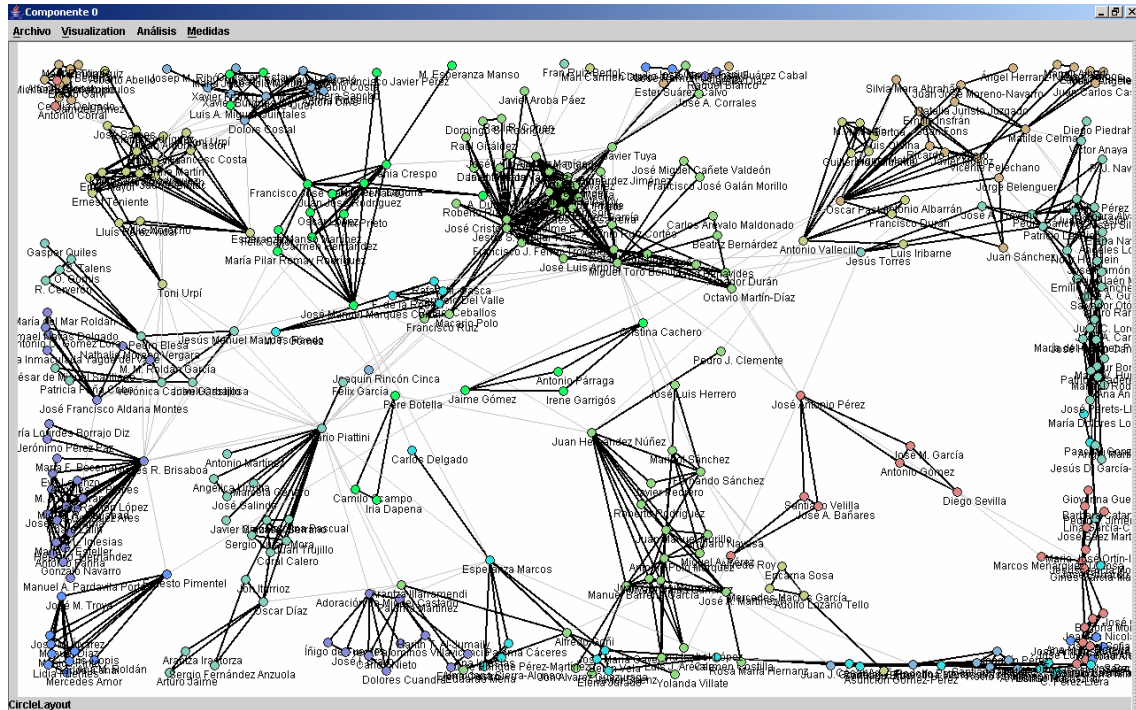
Componente 0

Archivo Visualization Análisis Medidas

Josep M. Ribó
Dolors Costal
Luis A. Miguel Quintales
José Ignacio Javier Pérez
M. Esperanza Manso
Javier Aroba Páez
Estel Suárez Calvo
José A. Corrales
José Suárez Cabal
Raquel Blanco
Silvia Mara Abrahão
Ángel Herranz
Juan Carlos Ca
Domingo Rodríguez
Raúl Giráldez
Javier Tuya
José Miguel Cañete Valdeón
Francisco José Galán Morillo
Vicente Pelechano
Matilde Celma
Diego Piedrah
Antonio Corral
Francesc Costa
Ernest Teniente
Lluís Marco
Francisco José
Juan José Rodríguez
Óscar Pastor
Antonio Albarrán
Francisco Durán
Jorge Belenguer
Luis Iribarne
Juan Sánchez
Carlos Arévalo Maldonado
Beatriz Bernárdez
Antonio Vallecillo
Jesús Torres
Gaspar Quiles
Esperanza Manso
María Pilar Romay Rodríguez
José Cristóbal
Roberto
Francisco J. Ferrer
José Luis Arjona
Miguel Toro Bonilla
Octavio Martín-Díaz
Toni Urpí
José Manuel Marqués Corral
Francisco Ruiz
Marcelo Polo
Ceballos
Jesús Manuel Martínez
M. M. Roldán García
Patricia Paderewski
Verónica Canivell
José Francisco Aldana Montes
Cristina Cachero
Pedro J. Clemente
Antonio Párraga
Jaime Gómez
Irene Garrigós
Joaquín Rincón Cinca
Félix García
Pere Botella
José Luis Herrero
José Antonio Pérez
Jerónimo Pérez Parra
R. Bisaboa
Mario Piattini
Carlos Delgado
Juan Hernández Núñez
Mario Sánchez
Fernando Sánchez
José M. García
Antonio Gómez
Diego Sevilla
Jesús García
Antonio Martínez
Angélica
José Salinas
Camilo Ocampo
Iria Dapena
Roberto Rodríguez
Santiago Velilla
José A. Bañares
Javier Pedrero
Sergio
Juan Trujillo
Coral Calero
Javier
Pascual
Encarna Sosa
Marcos Menárguez
Manuel A. Pardavila Portela
Ernesto Pimentel
Esperanza Marcos
Jon Iturrioz
Óscar Díaz
Adoración
Manuel Barrena García
José A. Martínez
Adolfo Lozano Tello
Marcos García
José M. Troya
Arantza Irastorza
Sergio Fernández Anzuola
Arturo Jaime
Íñigo
José Nieto
Dolores Cuadra
Alfredo Goñi
Cáceres
Elena Jurado
Yolanda Villate
Rosa María Hernández
Juan J.
Asunción Gómez-Pérez
Lidia Fuentes
Mercedes Amor
Antonio Vallecillo
Gonzalo Navarro
Antonio Fariña
Moldán
María Dolores Lo
María del Mar Roldán
Nathalie Aquino Vergara
R. Conejo
O. Goris
S. Talens
Pérez
CircleLayout